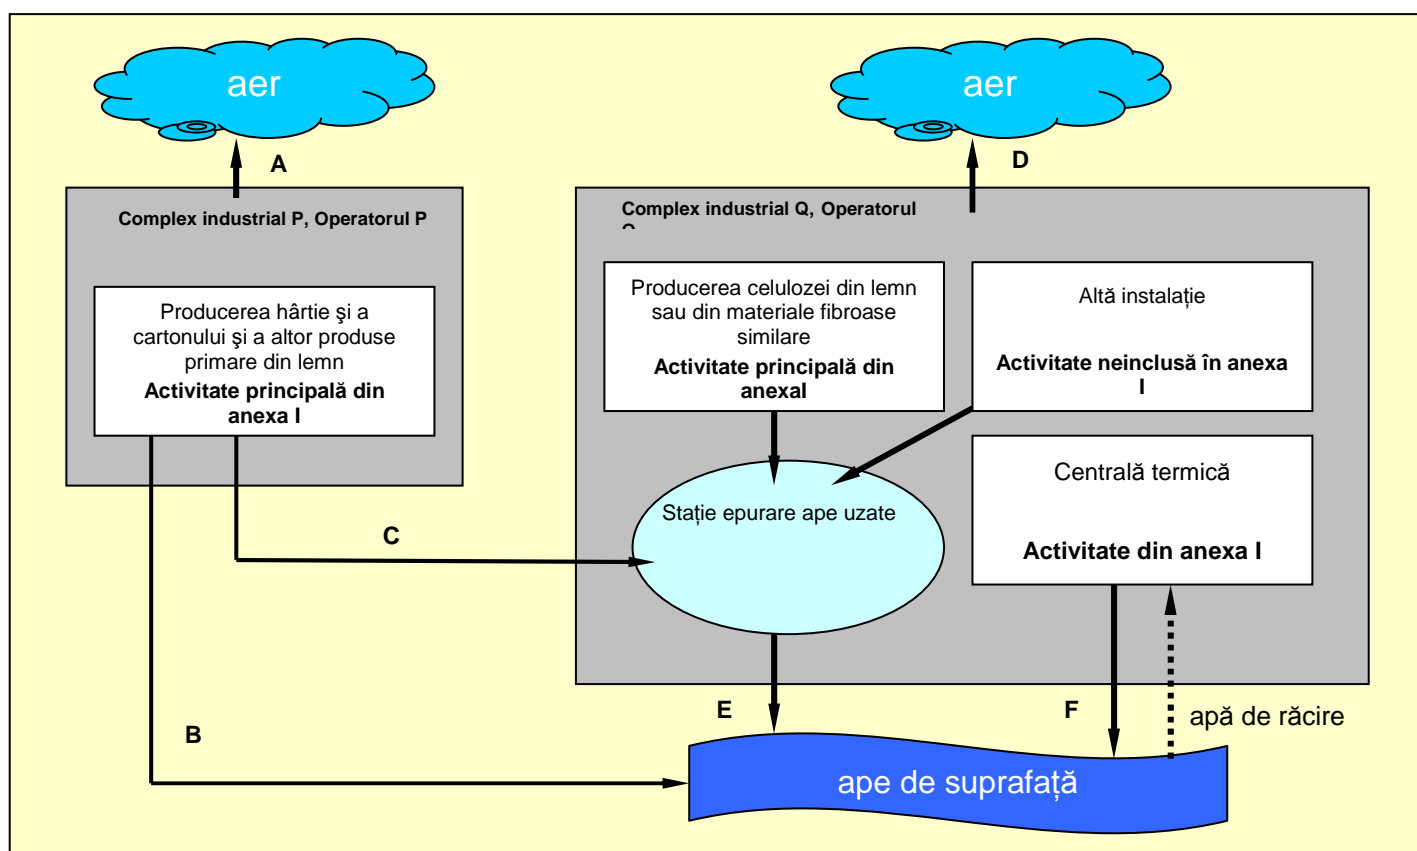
aer

A

Complex industrial P, Operatorul P

Producerea hârtie şi a cartonului şi a altor produse primare din lemn

Activitate principală din anexa I

aer

D

Complex industrial Q, Operatorul Q

Producerea celulozei din lemn sau din materiale fibroase similare

Activitate principală din anexaI

Altă instalație

Activitate neinclusă în anexa I

Stație epurare ape uzate

Centrală termică

Activitate din anexa I

C

E

F

apă de răcire

B

ape de suprafață